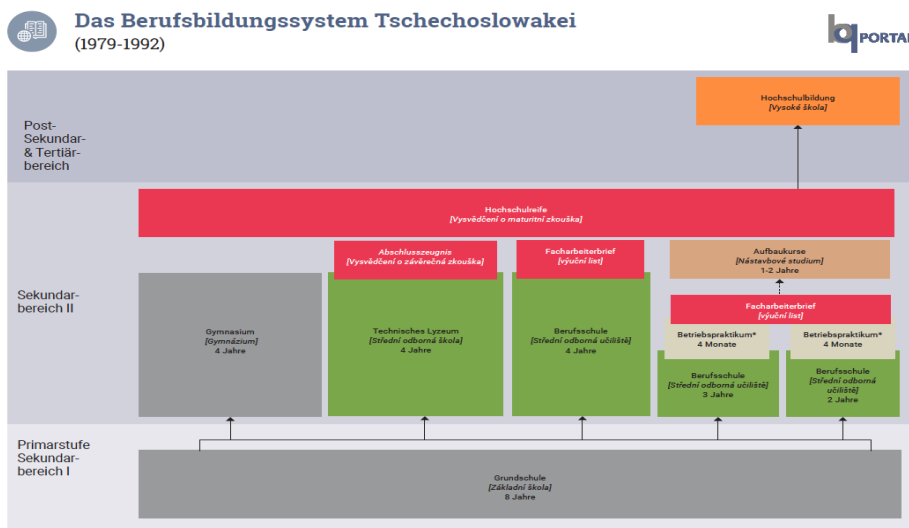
Das Berufsbildungssystem Tschechoslowakei
(1979-1992)

PORTAL

Post-Sekundar- & Tertiär-bereich

Hochschulbildung
[Vysoké škola]

Sekundar-bereich II

Hochschulreife
[Vysvědčení o maturitní zkoušká]

Abschlusszeugnis
[Vysvědčení o závěrečná zkouška]

Facharbeiterbrief
[výuční list]

Aufbaukurse
[Nástavbové studium]
1-2 Jahre

Facharbeiterbrief
[výuční list]

Gymnasium
[Gymnázium]
4 Jahre

Technisches Lyzeum
[Střední odborná škola]
4 Jahre

Berufsschule
[Střední odborná učiliště]
4 Jahre

Betriebspraktikum*
4 Monate

Berufsschule
[Střední odborná učiliště]
3 Jahre

Betriebspraktikum*
4 Monate

Berufsschule
[Střední odborná učiliště]
2 Jahre

Primarstufe Sekundar-bereich I

Grundschule
[Základní škola]
8 Jahre